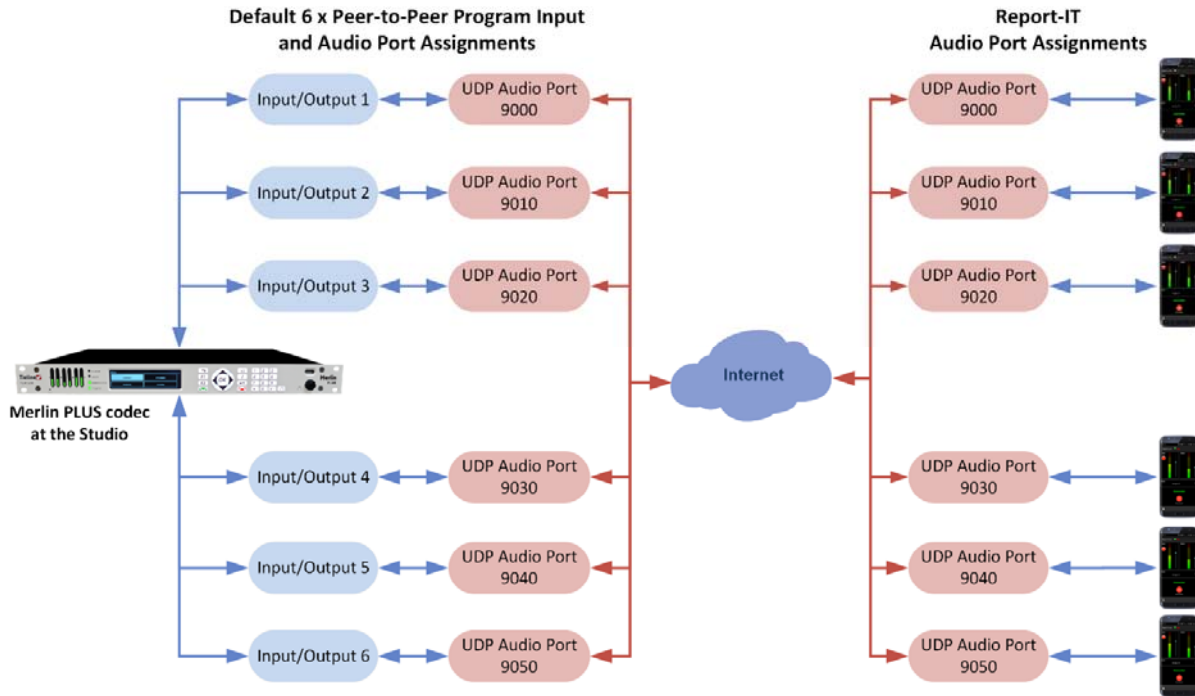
Default 6 x Peer-to-Peer Program Input and Audio Port Assignments

Report-IT Audio Port Assignments

Input/Output 1
UDP Audio Port 9000

Input/Output 2
UDP Audio Port 9010

Input/Output 3
UDP Audio Port 9020

Merlin PLUS codec at the Studio

Internet

Input/Output 4
UDP Audio Port 9030

Input/Output 5
UDP Audio Port 9040

Input/Output 6
UDP Audio Port 9050

UDP Audio Port 9000

UDP Audio Port 9010

UDP Audio Port 9020

UDP Audio Port 9030

UDP Audio Port 9040

UDP Audio Port 9050